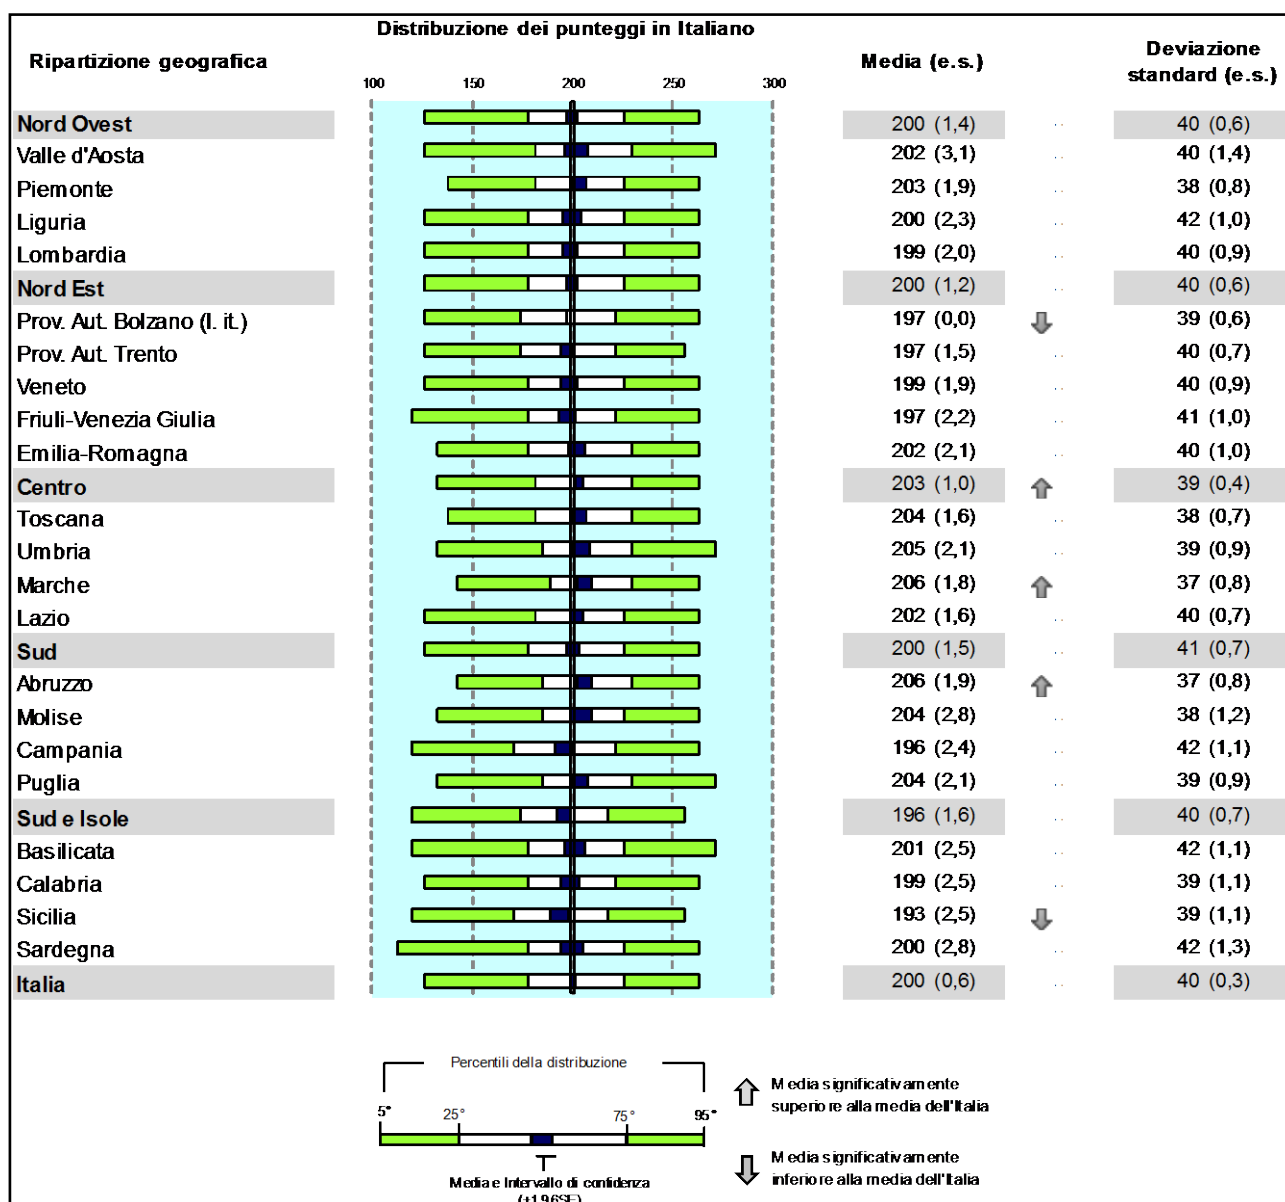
Ripartizione geografica

Distribuzione dei punteggi in Italiano

100 150 200 250 300

Media (e.s.)

Deviazione standard (e.s.)

| Ripartizione geografica | Media (e.s.) | | Deviazione standard (e.s.) |
|---|---|---|---|
| Nord Ovest | 200 (1,4) | .. | 40 (0,6) |
| Valle d'Aosta | 202 (3,1) | .. | 40 (1,4) |
| Piemonte | 203 (1,9) | .. | 38 (0,8) |
| Liguria | 200 (2,3) | .. | 42 (1,0) |
| Lombardia | 199 (2,0) | .. | 40 (0,9) |
| Nord Est | 200 (1,2) | .. | 40 (0,6) |
| Prov. Aut. Bolzano (l. it.) | 197 (0,0) | ⇩ | 39 (0,6) |
| Prov. Aut. Trento | 197 (1,5) | .. | 40 (0,7) |
| Veneto | 199 (1,9) | .. | 40 (0,9) |
| Friuli-Venezia Giulia | 197 (2,2) | .. | 41 (1,0) |
| Emilia-Romagna | 202 (2,1) | .. | 40 (1,0) |
| Centro | 203 (1,0) | ⇧ | 39 (0,4) |
| Toscana | 204 (1,6) | .. | 38 (0,7) |
| Umbria | 205 (2,1) | .. | 39 (0,9) |
| Marche | 206 (1,8) | ⇧ | 37 (0,8) |
| Lazio | 202 (1,6) | .. | 40 (0,7) |
| Sud | 200 (1,5) | .. | 41 (0,7) |
| Abruzzo | 206 (1,9) | ⇧ | 37 (0,8) |
| Molise | 204 (2,8) | .. | 38 (1,2) |
| Campania | 196 (2,4) | .. | 42 (1,1) |
| Puglia | 204 (2,1) | .. | 39 (0,9) |
| Sud e Isole | 196 (1,6) | .. | 40 (0,7) |
| Basilicata | 201 (2,5) | .. | 42 (1,1) |
| Calabria | 199 (2,5) | .. | 39 (1,1) |
| Sicilia | 193 (2,5) | ⇩ | 39 (1,1) |
| Sardegna | 200 (2,8) | .. | 42 (1,3) |
| Italia | 200 (0,6) | .. | 40 (0,3) |

Percentili della distribuzione

5° 25° 75° 95°

Media e Intervallo di confidenza (±1,96SE)

Media significativamente superiore alla media dell'Italia

Media significativamente inferiore alla media dell'Italia